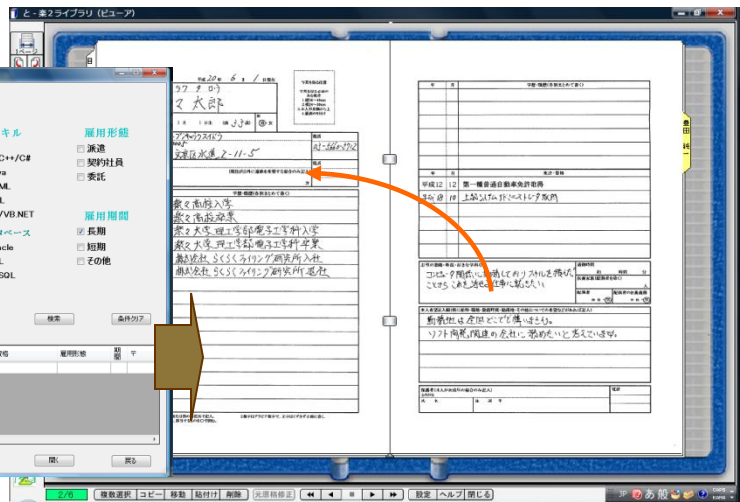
と - 楽2ライブラリ (ビューア)

1ページ

キル
C++/C#
va
ML
L
/VB.NET
ベース
acle
L
SQL

雇用形態
派遣
契約社員
委託

雇用期間
長期
短期
その他

検索
条件クリア

雇用形態
開く
戻る

平成20年 6月 1日現在
37 9 0
々 太郎
満 33 歳
写真を貼る位置
アダチク スイドウ
京都足立区水道 2-11-5
連絡先
03-5260-9732

学歴・職歴
数々商業高校入学
数々商業高校卒業
数々大学 理工学部電子工学科入学
数々大学 理工学部電子工学科卒業
株式会社 らくらくライティング研究所入社
株式会社 らくらくライティング研究所退社

免許・資格
平成12 12 第一種普通自動車免許取得
平成14 10 上級システムアドミニストレータ取得

コンピュータ関係に興味をもっており、スキルを活かして、これからもそれを活かせる仕事に就きたい。

勤務地は全国どこでも構いません。
ソフト開発関連の会社に勤めたいと考えています。

2/6
複数選択
コピー
移動
貼付け
削除
元原稿補正
設定
ヘルプ
閉じる